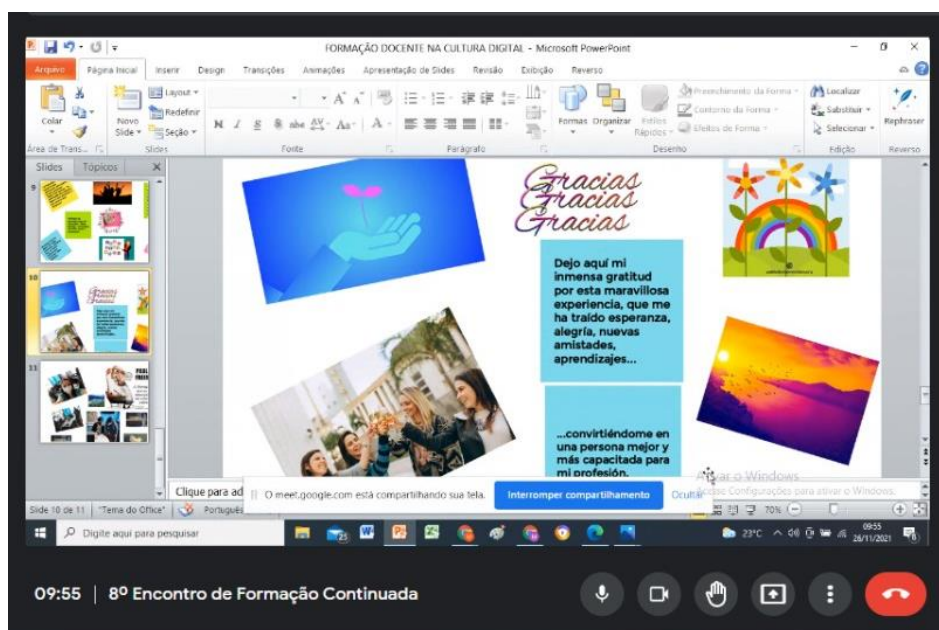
FORMAÇÃO DOCENTE NA CULTURA DIGITAL - Microsoft PowerPoint

Arquivo Página Inicial Inserir Design Transições Animações Apresentação de Slides Revisão Exibição Reverso

Colar Novo Slide Layout Redefinir Seção Área de Trans... Slides Fonte Parágrafo Formas Organizar Estilos Rápidos Preenchimento da Forma Contorno da Forma Efeitos de Forma Desenho Localizar Substituir Selecionar Edição Rephraser Reverso

Slides Tópicos

9

10

11

Gracias
Gracias
Gracias

Dejo aquí mi inmensa gratitud por esta maravillosa experiencia, que me ha traído esperanza, alegría, nuevas amistades, aprendizajes...

...convirtiéndome en una persona mejor y más capacitada para mi profesión.

Clique para ad

O meet.google.com está compartilhando sua tela. Interromper compartilhamento Ocultar

Ativar o Windows
Acesse Configurações para ativar o Windows.

Slide 10 de 11 "Tema do Office" Português 70%

Digite aqui para pesquisar

23°C 09:55 26/11/2021

09:55 | 8º Encontro de Formação Continuada